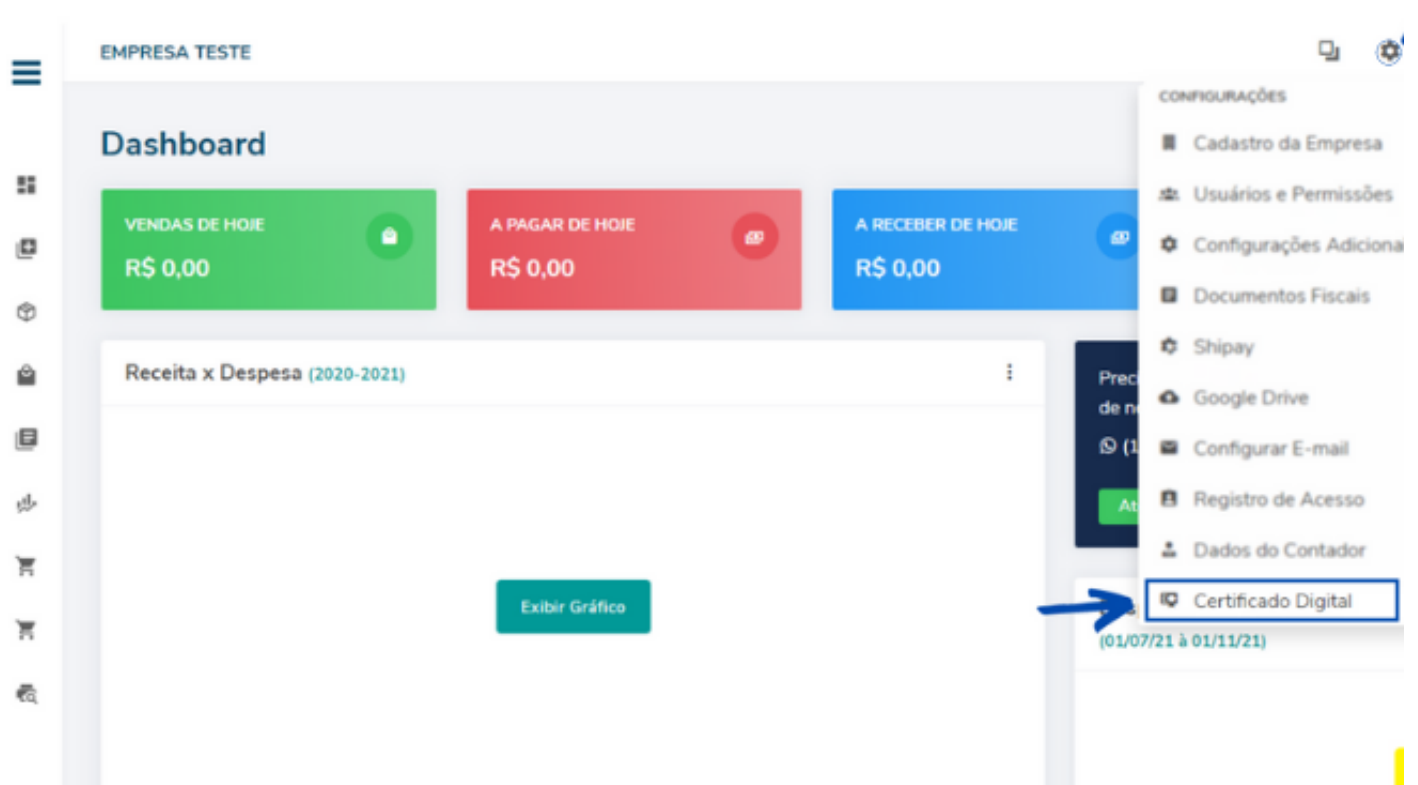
EMPRESA TESTE

Dashboard

VENDAS DE HOJE
R$ 0,00

A PAGAR DE HOJE
R$ 0,00

A RECEBER DE HOJE
R$ 0,00

Receita x Despesa (2020-2021)

Exibir Gráfico

Prec
de n
(1
At

(01/07/21 à 01/11/21)

CONFIGURAÇÕES
Cadastro da Empresa
Usuários e Permissões
Configurações Adiciona
Documentos Fiscais
Shipay
Google Drive
Configurar E-mail
Registro de Acesso
Dados do Contador
Certificado Digital